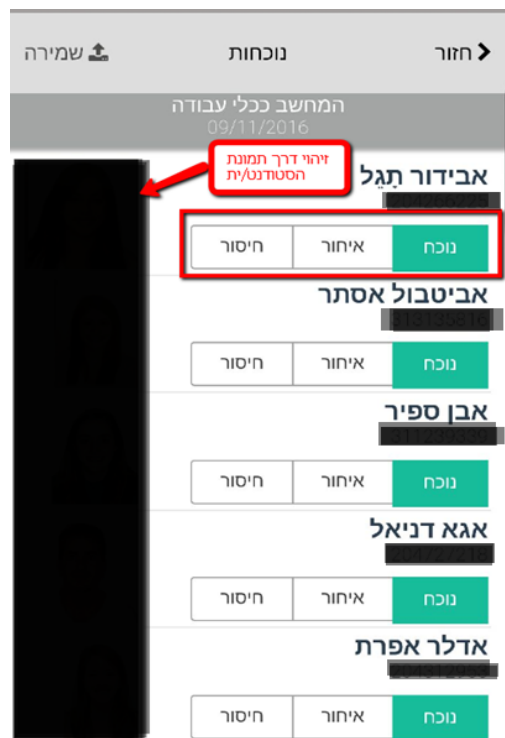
חזור
נוכחות
שמירה

המחשב ככלי עבודה
09/11/2016

זיהוי דרך תמונת הסטודנט/ית

אבידור תַגל
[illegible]
נוכח
איחור
חיסור

אביטבול אסתר
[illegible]
נוכח
איחור
חיסור

אבן ספיר
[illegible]
נוכח
איחור
חיסור

אגא דניאל
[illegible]
נוכח
איחור
חיסור

אדלר אפרת
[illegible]
נוכח
איחור
חיסור